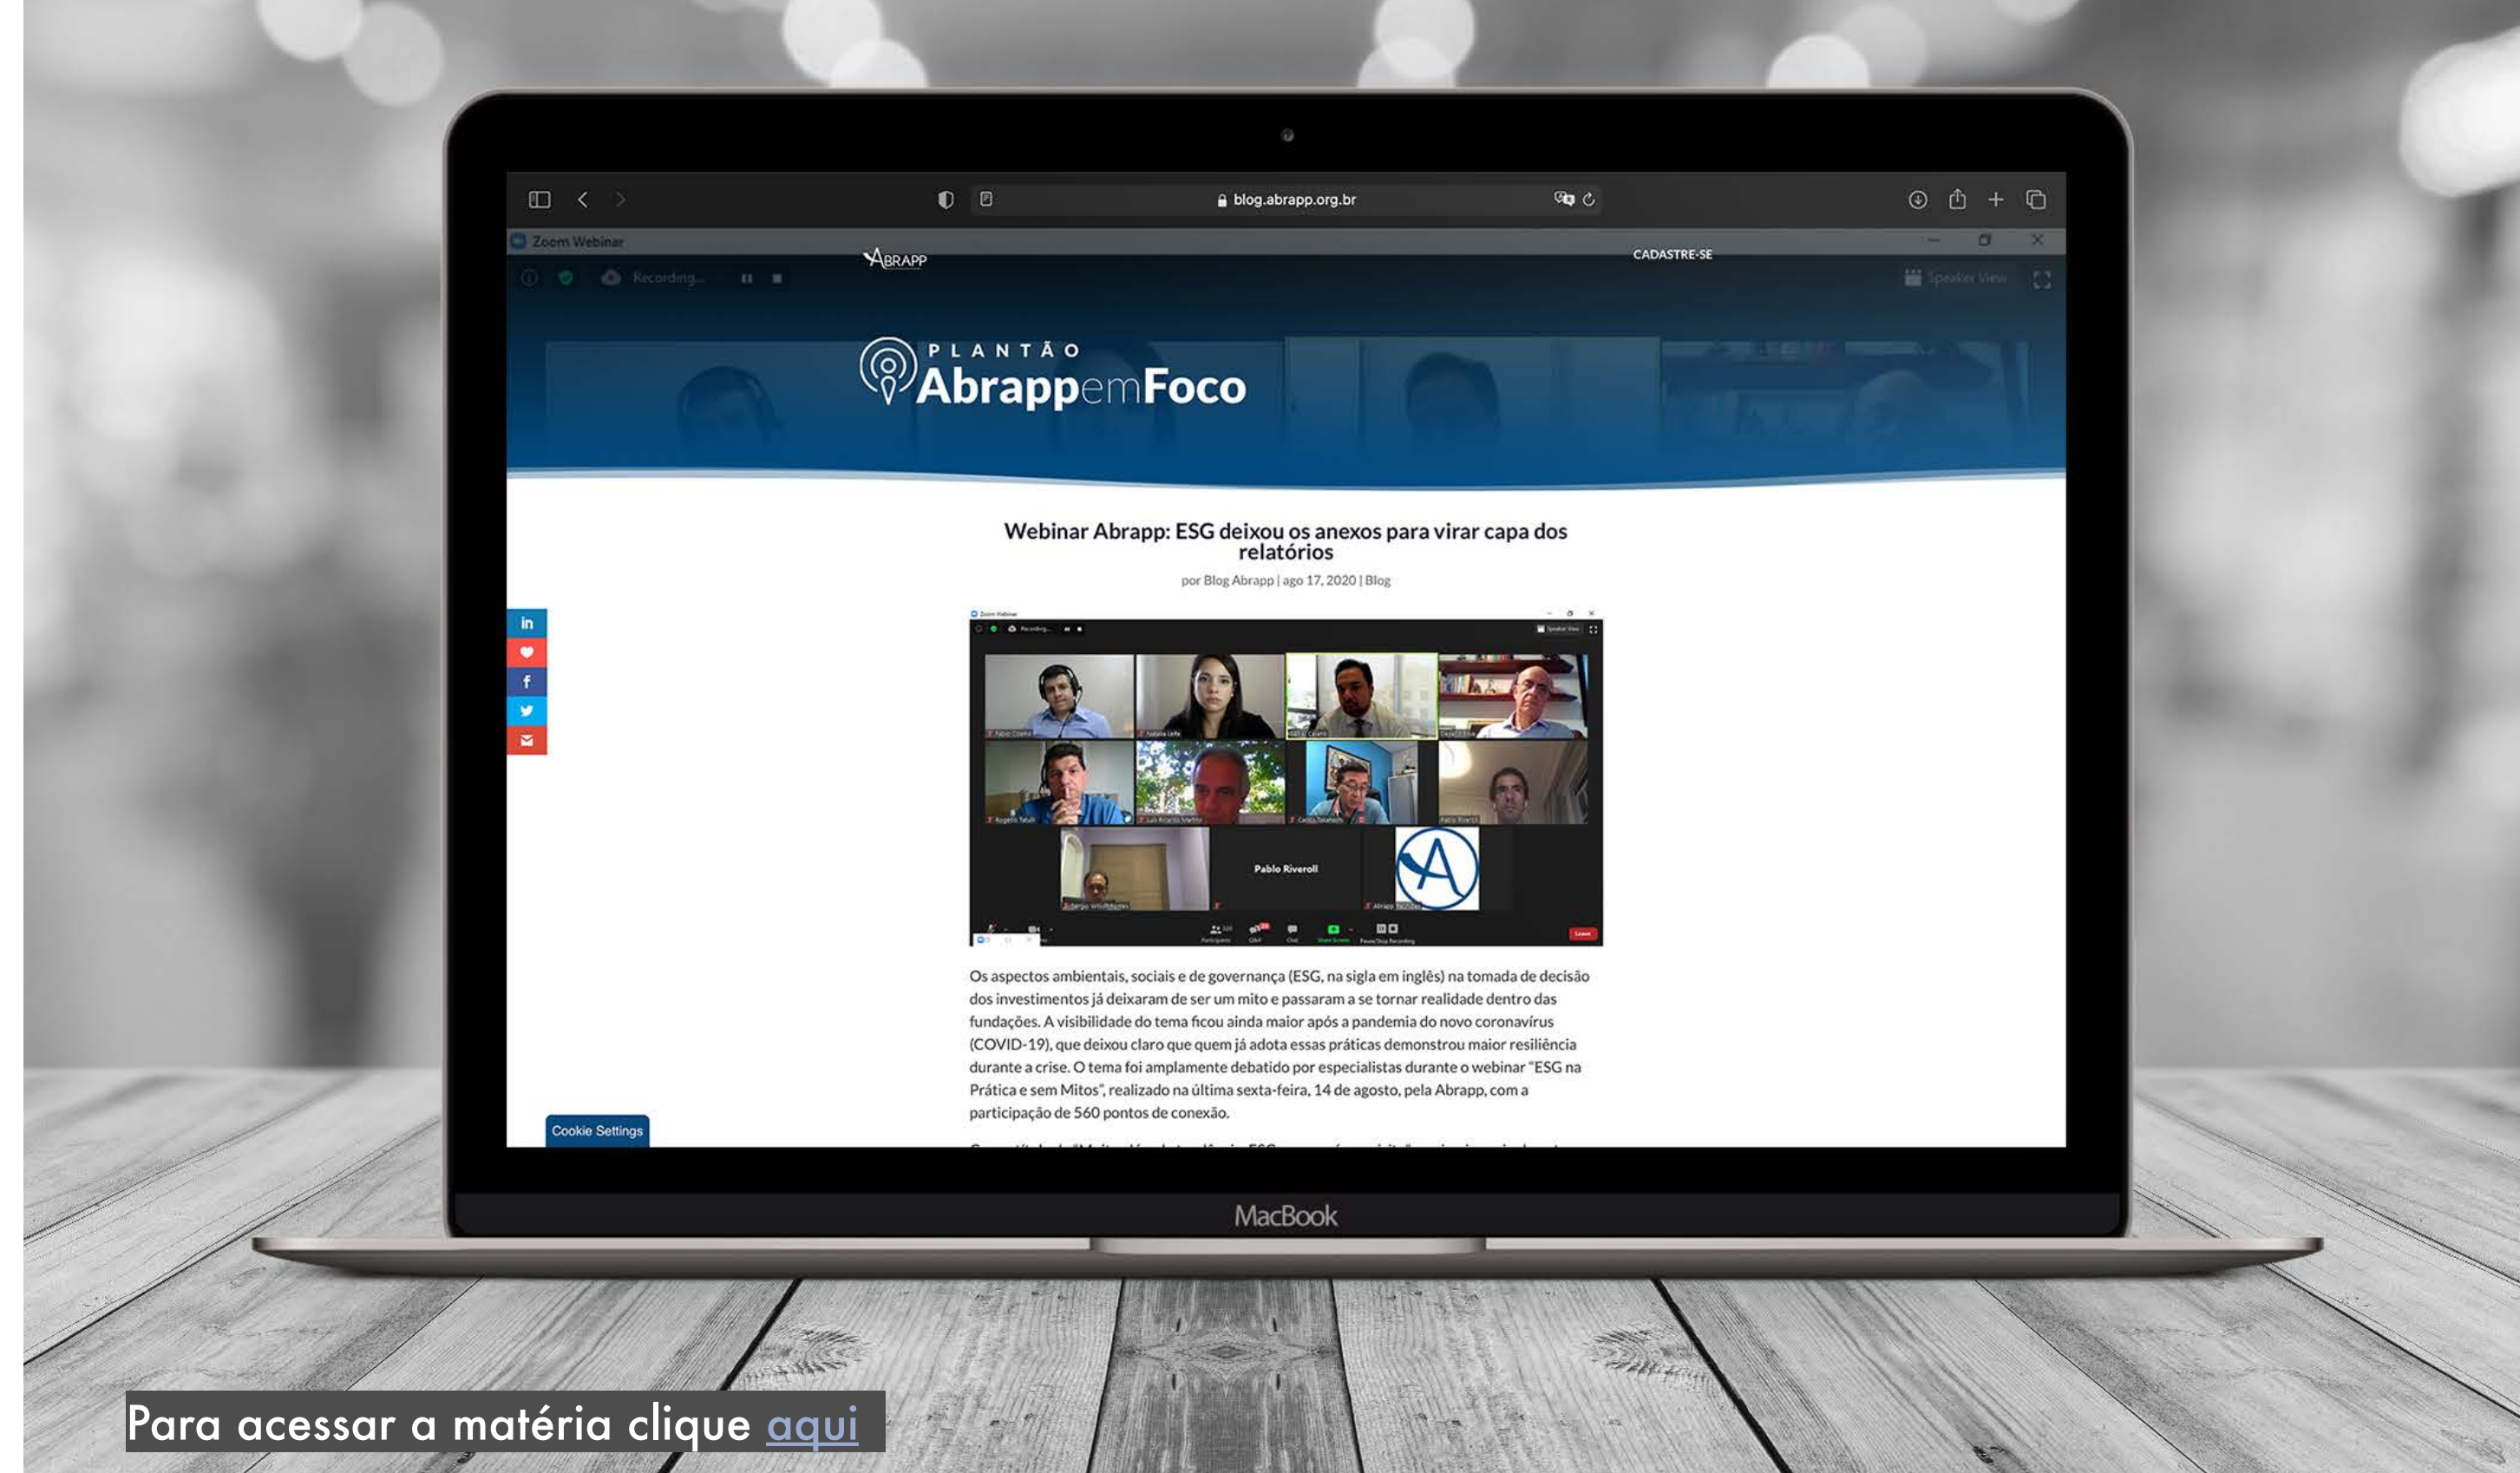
blog.abrapp.org.br

Zoom Webinar

ABRAPP

CADASTRE-SE

Recording...

Speaker View

PLANTÃO
AbrappemFoco

Webinar Abrapp: ESG deixou os anexos para virar capa dos relatórios

por Blog Abrapp | ago 17, 2020 | Blog

Pablo Riveroll

Os aspectos ambientais, sociais e de governança (ESG, na sigla em inglês) na tomada de decisão dos investimentos já deixaram de ser um mito e passaram a se tornar realidade dentro das fundações. A visibilidade do tema ficou ainda maior após a pandemia do novo coronavírus (COVID-19), que deixou claro que quem já adota essas práticas demonstrou maior resiliência durante a crise. O tema foi amplamente debatido por especialistas durante o webinar "ESG na Prática e sem Mitos", realizado na última sexta-feira, 14 de agosto, pela Abrapp, com a participação de 560 pontos de conexão.

Cookie Settings

MacBook

Para acessar a matéria clique aqui